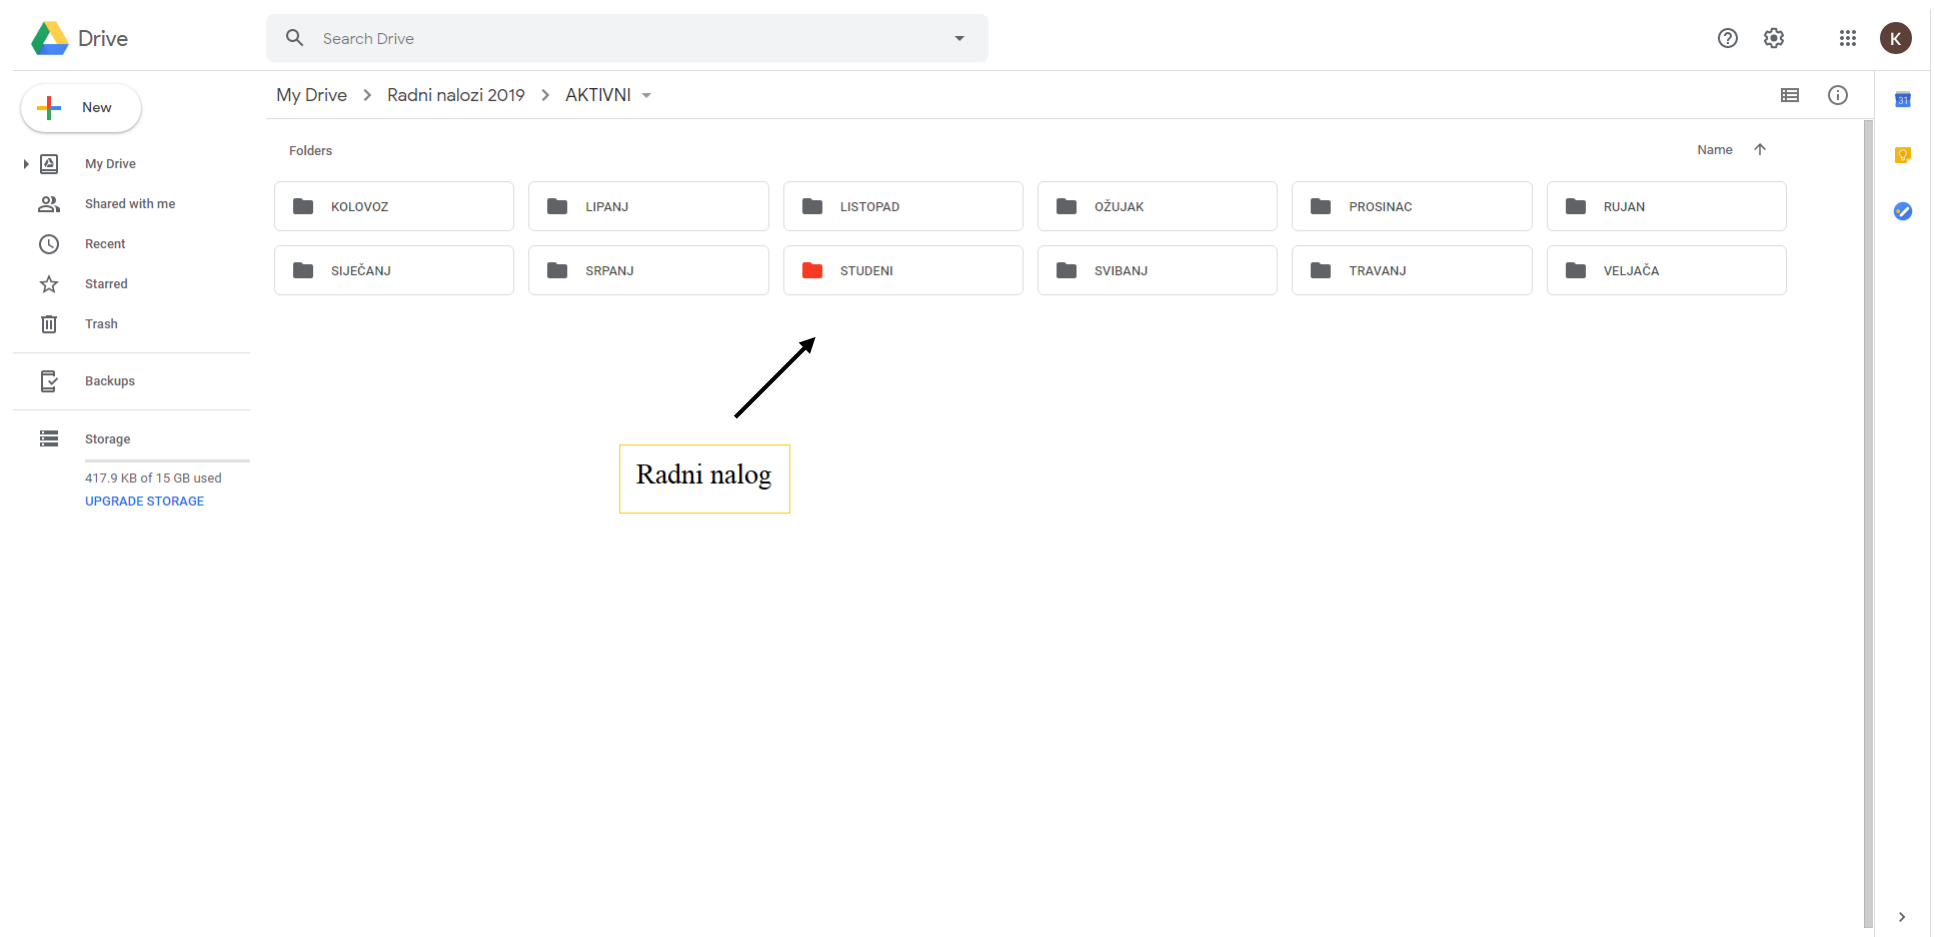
Drive

Search Drive

K

New

My Drive
Shared with me
Recent
Starred
Trash
Backups
Storage

417.9 KB of 15 GB used
UPGRADE STORAGE

My Drive > Radni nalozi 2019 > AKTIVNI

Folders

Name

KOLOVOZ
LIPANJ
LISTOPAD
OŽUJAK
PROSINAC
RUJAN
SIJEČANJ
SRPANJ
STUDENI
SVIBANJ
TRAVANJ
VELJAČA

Radni nalog